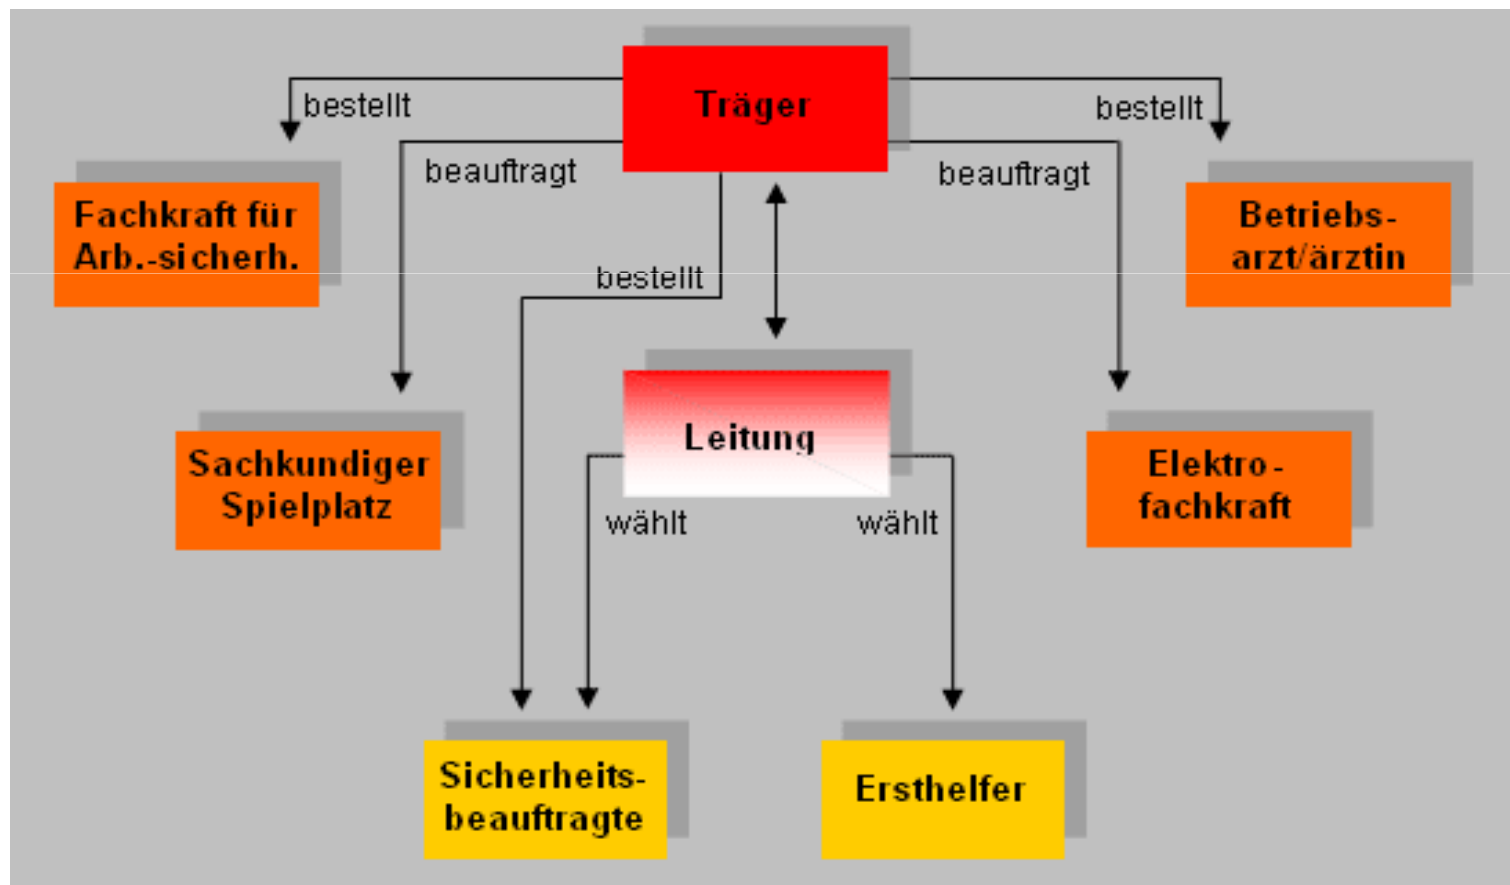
Träger

bestellt

bestellt

beauftragt

beauftragt

Fachkraft für Arb.-sicherh.

Betriebs-arzt/ärztin

bestellt

Sachkundiger Spielplatz

Leitung

Elektro-fachkraft

wählt

wählt

Sicherheits-beauftragte

Ersthelfer